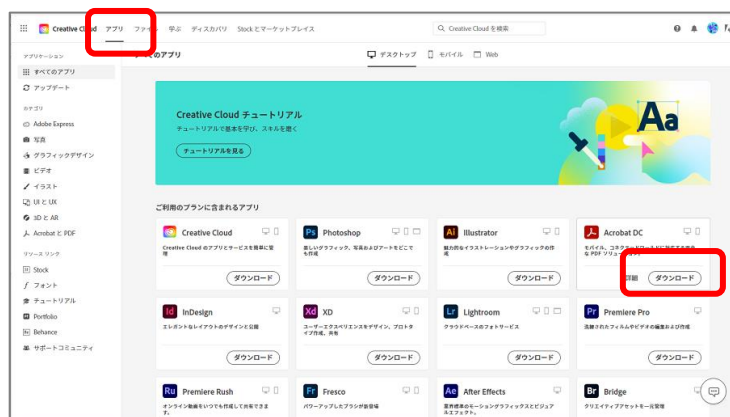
Creative Cloud アプリ ファイル 学ぶ ディスカバリ Stock とマーケットプレイス

Creative Cloud を検索

アプリケーション
すべてのアプリ
アップデート

カテゴリ
Adobe Express
写真
グラフィックデザイン
ビデオ
イラスト
UI と UX
3D と AR
Acrobat と PDF

リソースリンク
Stock
フォント
チュートリアル
Portfolio
Behance
サポートコミュニティ

すべてのアプリ

デスクトップ モバイル Web

Creative Cloud チュートリアル
チュートリアルで基本を学び、スキルを磨く
チュートリアルを見る

ご利用のプランに含まれるアプリ

Creative Cloud
Creative Cloud のアプリとサービスを簡単に管理
ダウンロード

Photoshop
美しいグラフィック、写真およびアートをどこでも作成
ダウンロード

Illustrator
印刷向けのイラストレーションやグラフィックの作成
ダウンロード

Acrobat DC
モバイル、コンピューター、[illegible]
な PDF ソリュー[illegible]
詳細 ダウンロード

InDesign
エレガントなレイアウトのデザインと公開
ダウンロード

XD
ユーザーエクスペリエンスをデザイン、プロトタイプ作成、共有
ダウンロード

Lightroom
クラウドベースのフォトサービス
ダウンロード

Premiere Pro
洗練されたフィルムやビデオの編集および作成
ダウンロード

Premiere Rush
オンライン動画をいつでも作成して共有できます。

Fresco
パワーアップしたブラシが自由自在

After Effects
業界標準のモーショングラフィックスとビジュアルエフェクト。

Bridge
クリエイティブアセットを一元管理